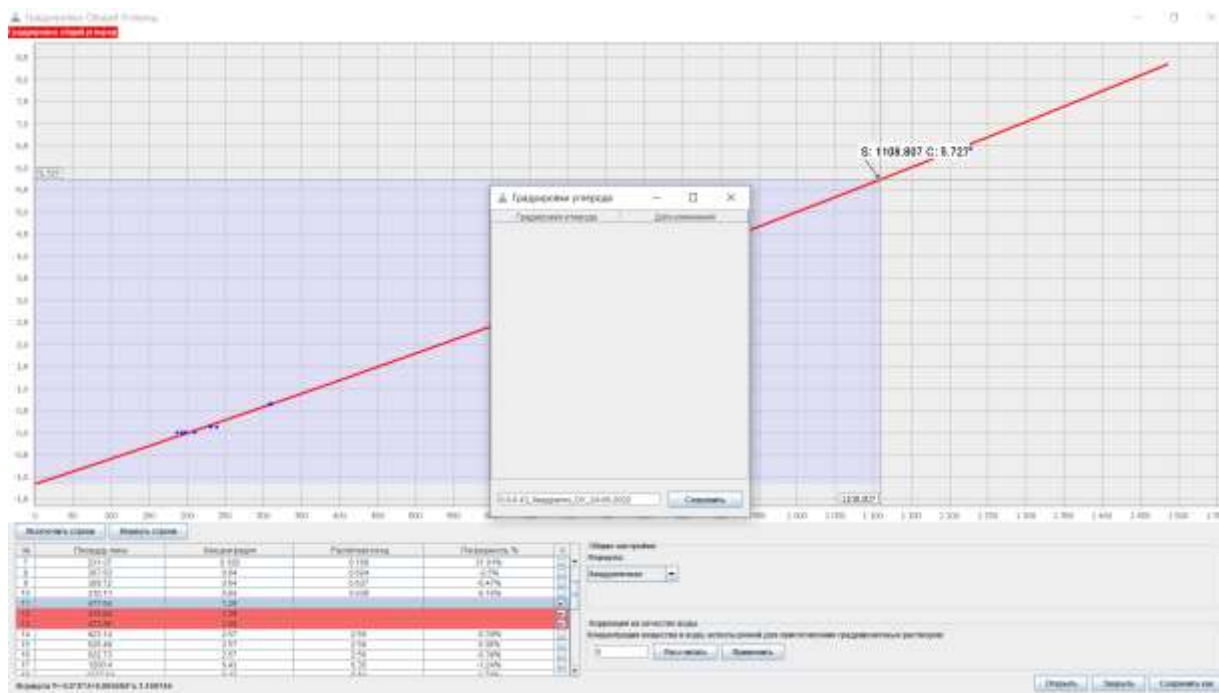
Градуировка Общий Углерод

S: 1109.807 C: 5.727

Градуировки углерода

Градуировка углерода

Сохранить

Исключить строки

Вернуть строки

Площадь пика

Концентрация

Рассчитанная

Погрешность %

Общие настройки

Формула:

Квадратичная

Информация по качеству воды

Открыть

Закрыть

Сохранить как

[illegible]